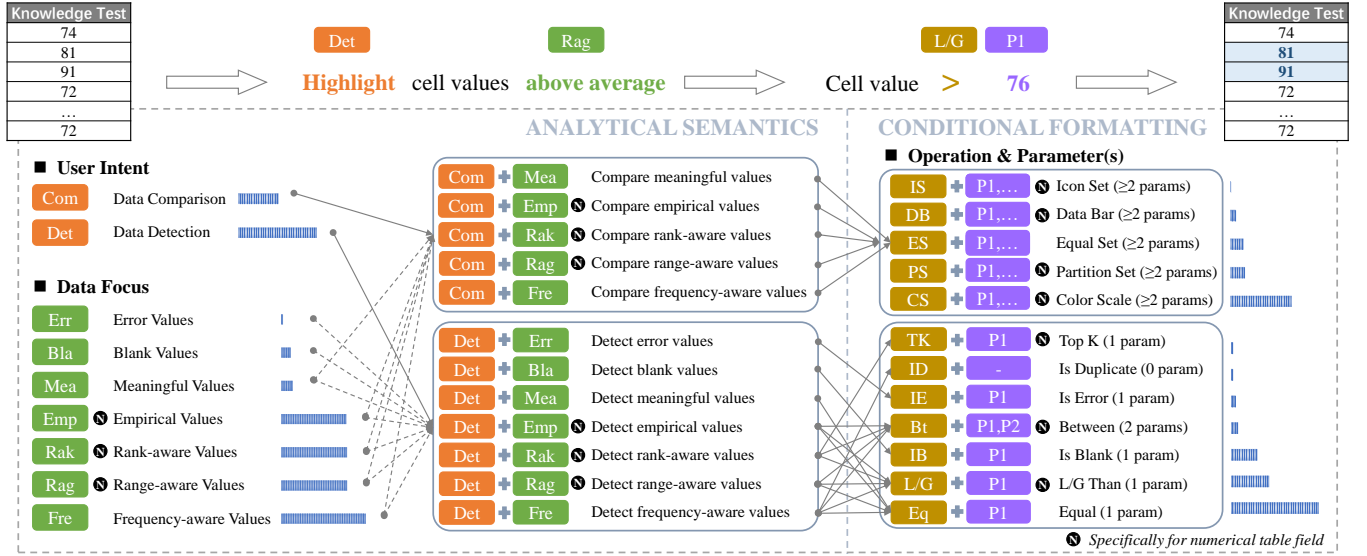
| Knowledge Test |
|---|
| 74 |
| 81 |
| 91 |
| 72 |
| … |
| 72 |

Det Rag L/G P1

Highlight cell values above average Cell value > 76

| Knowledge Test |
|---|
| 74 |
| 81 |
| 91 |
| 72 |
| … |
| 72 |

ANALYTICAL SEMANTICS

CONDITIONAL FORMATTING

■ User Intent

Com Data Comparison

Det Data Detection

■ Data Focus

Err Error Values

Bla Blank Values

Mea Meaningful Values

Emp Empirical Values

Rak Rank-aware Values

Rag Range-aware Values

Fre Frequency-aware Values

Com + Mea Compare meaningful values

Com + Emp Compare empirical values

Com + Rak Compare rank-aware values

Com + Rag Compare range-aware values

Com + Fre Compare frequency-aware values

Det + Err Detect error values

Det + Bla Detect blank values

Det + Mea Detect meaningful values

Det + Emp Detect empirical values

Det + Rak Detect rank-aware values

Det + Rag Detect range-aware values

Det + Fre Detect frequency-aware values

■ Operation & Parameter(s)

IS + P1,… Icon Set (≥2 params)

DB + P1,… Data Bar (≥2 params)

ES + P1,… Equal Set (≥2 params)

PS + P1,… Partition Set (≥2 params)

CS + P1,… Color Scale (≥2 params)

TK + P1 Top K (1 param)

ID + - Is Duplicate (0 param)

IE + P1 Is Error (1 param)

Bt + P1,P2 Between (2 params)

IB + P1 Is Blank (1 param)

L/G + P1 L/G Than (1 param)

Eq + P1 Equal (1 param)

Specifically for numerical table field